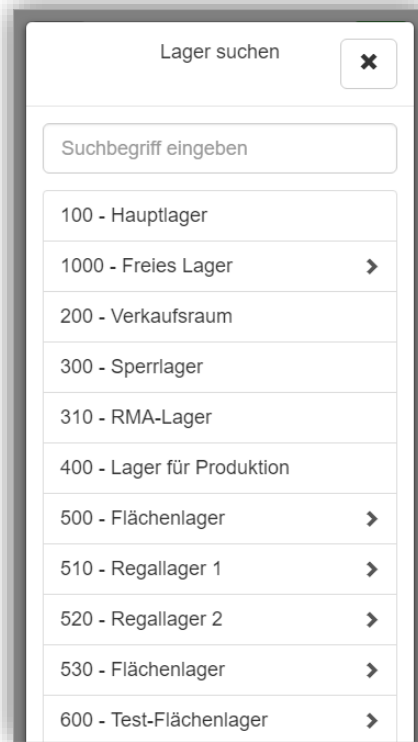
Lager suchen

✖

Suchbegriff eingeben

100 - Hauptlager

1000 - Freies Lager >

200 - Verkaufsraum

300 - Sperrlager

310 - RMA-Lager

400 - Lager für Produktion

500 - Flächenlager >

510 - Regallager 1 >

520 - Regallager 2 >

530 - Flächenlager >

600 - Test-Flächenlager >